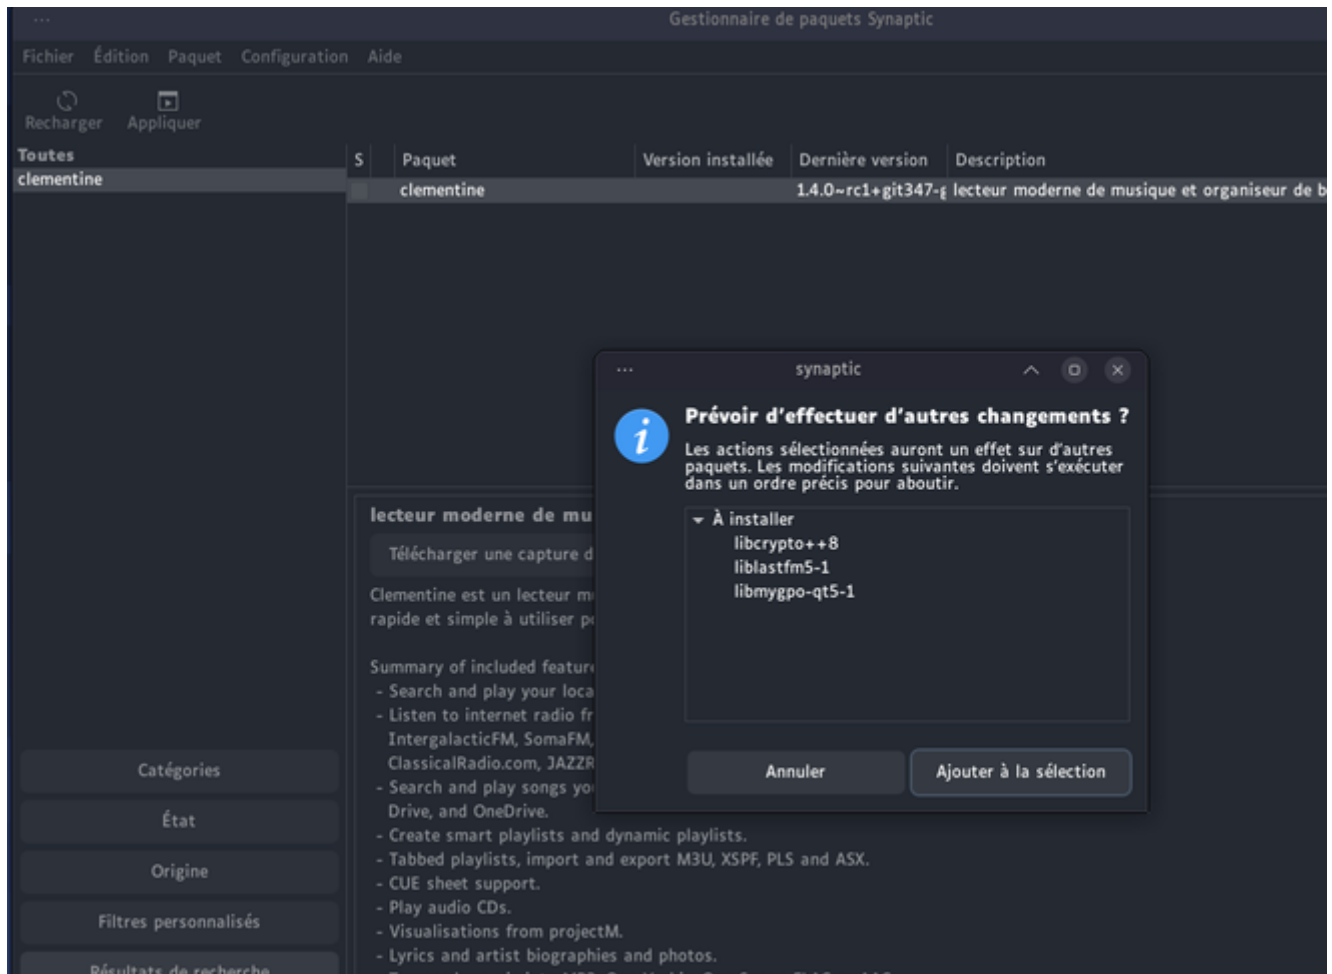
Gestionnaire de paquets Synaptic

Fichier Édition Paquet Configuration Aide

Recharger Appliquer

Toutes
clementine

| S | Paquet | Version installée | Dernière version | Description |
|---|---|---|---|---|
| | clementine | | 1.4.0~rc1+git347-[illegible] | lecteur moderne de musique et organiseur de b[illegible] |

lecteur moderne de mu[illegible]

Télécharger une capture d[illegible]

Clementine est un lecteur m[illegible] rapide et simple à utiliser p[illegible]

Summary of included featur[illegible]
- Search and play your loca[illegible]
- Listen to internet radio fr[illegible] IntergalacticFM, SomaFM, ClassicalRadio.com, JAZZR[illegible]
- Search and play songs yo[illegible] Drive, and OneDrive.
- Create smart playlists and dynamic playlists.
- Tabbed playlists, import and export M3U, XSPF, PLS and ASX.
- CUE sheet support.
- Play audio CDs.
- Visualisations from projectM.
- Lyrics and artist biographies and photos.

Catégories
État
Origine
Filtres personnalisés
Résultats de recherche

synaptic

Prévoir d'effectuer d'autres changements ?

Les actions sélectionnées auront un effet sur d'autres paquets. Les modifications suivantes doivent s'exécuter dans un ordre précis pour aboutir.

À installer
libcrypto++8
liblastfm5-1
libmygpo-qt5-1

Annuler
Ajouter à la sélection